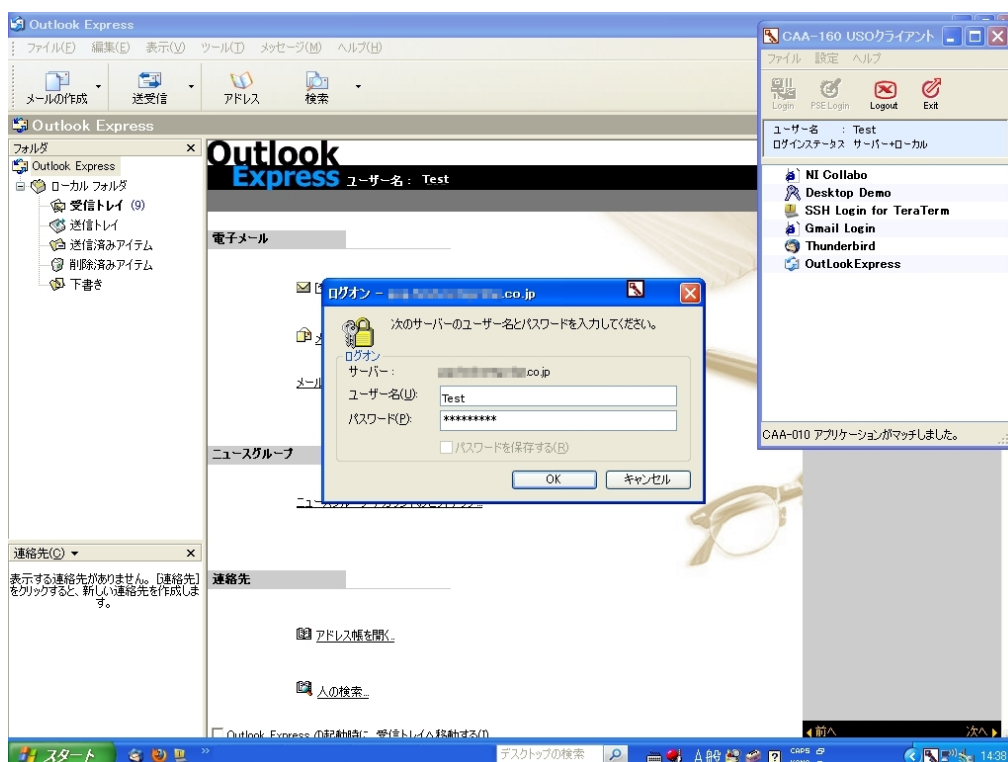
Outlook Express
ファイル(F) 編集(E) 表示(V) ツール(T) メッセージ(M) ヘルプ(H)
メールの作成 送受信 アドレス 検索
Outlook Express
フォルダ ×
Outlook Express
ローカル フォルダ
受信トレイ (9)
送信トレイ
送信済みアイテム
削除済みアイテム
下書き

Outlook Express ユーザー名 : Test

電子メール

ニュースグループ

連絡先

アドレス帳を開く...

人の検索...

Outlook Express の起動時に、受信トレイへ移動する(I)

連絡先(C) ▾ ×
表示する連絡先がありません。[連絡先] をクリックすると、新しい連絡先を作成します。

ログオン - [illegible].co.jp
次のサーバーのユーザー名とパスワードを入力してください。
ログオン
サーバー : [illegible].co.jp
ユーザー名(U): Test
パスワード(P): *********
パスワードを保存する(R)
OK キャンセル

CAA-160 USOクライアント
ファイル 設定 ヘルプ
Login PSE Login Logout Exit
ユーザー名 : Test
ログインステータス サーバー+ローカル
NI Collabo
Desktop Demo
SSH Login for TeraTerm
Gmail Login
Thunderbird
OutLookExpress
CAA-010 アプリケーションがマッチしました。
◀前へ 次へ▶

スタート
デスクトップの検索
A 般
CAPS
14:38